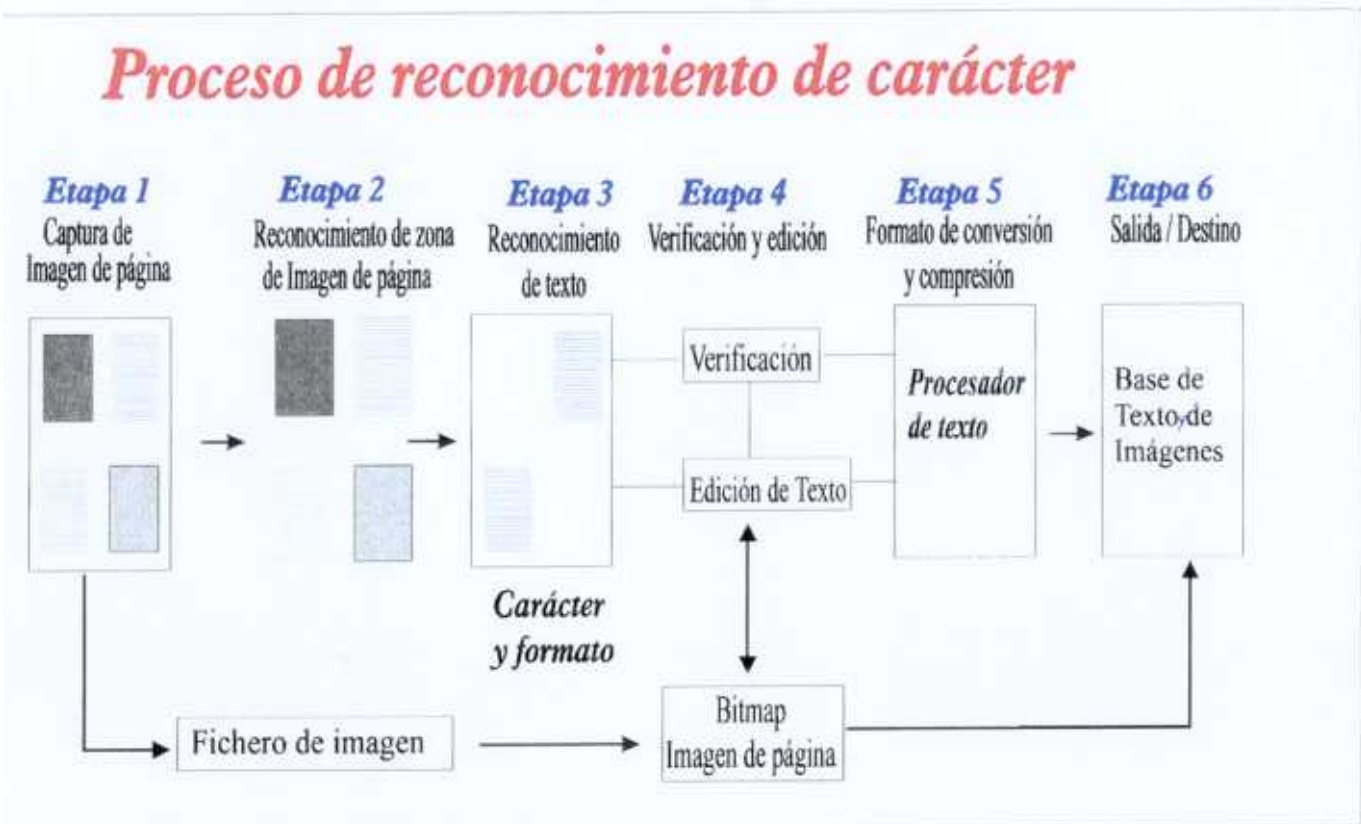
Proceso de reconocimiento de carácter

Etapa 1
Captura de Imagen de página

Etapa 2
Reconocimiento de zona de Imagen de página

Etapa 3
Reconocimiento de texto

Etapa 4
Verificación y edición

Etapa 5
Formato de conversión y compresión

Etapa 6
Salida / Destino

Verificación

Edición de Texto

Procesador de texto

Base de Texto y de Imágenes

Carácter y formato

Fichero de imagen

Bitmap
Imagen de página